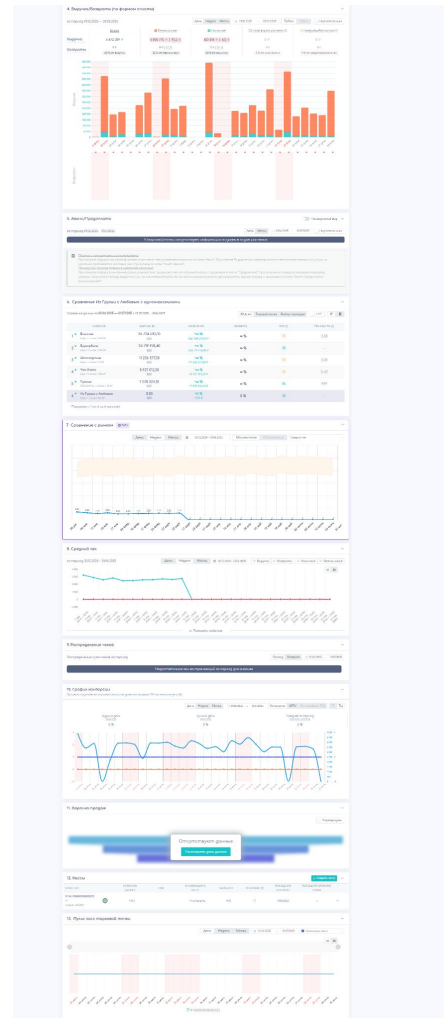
4. Выручка/Возвраты (по формам оплаты)

Выручка

Возвраты

5. Акции/Предоплаты

6. Сравнение Их Гуппы с Любовью с жуспинсколонемь

Выручка

Гуппы

Их Гуппы с Любовью

7. Сравнение с рынком

День Неделя Месяц

8. Средний чек

День Неделя Месяц

9. Интегрированные чеки

10. График конверсии

11. Воронка продаж

Отсутствуют данные

12. Места

13. Пульс всех торговой точки

День Неделя Месяц